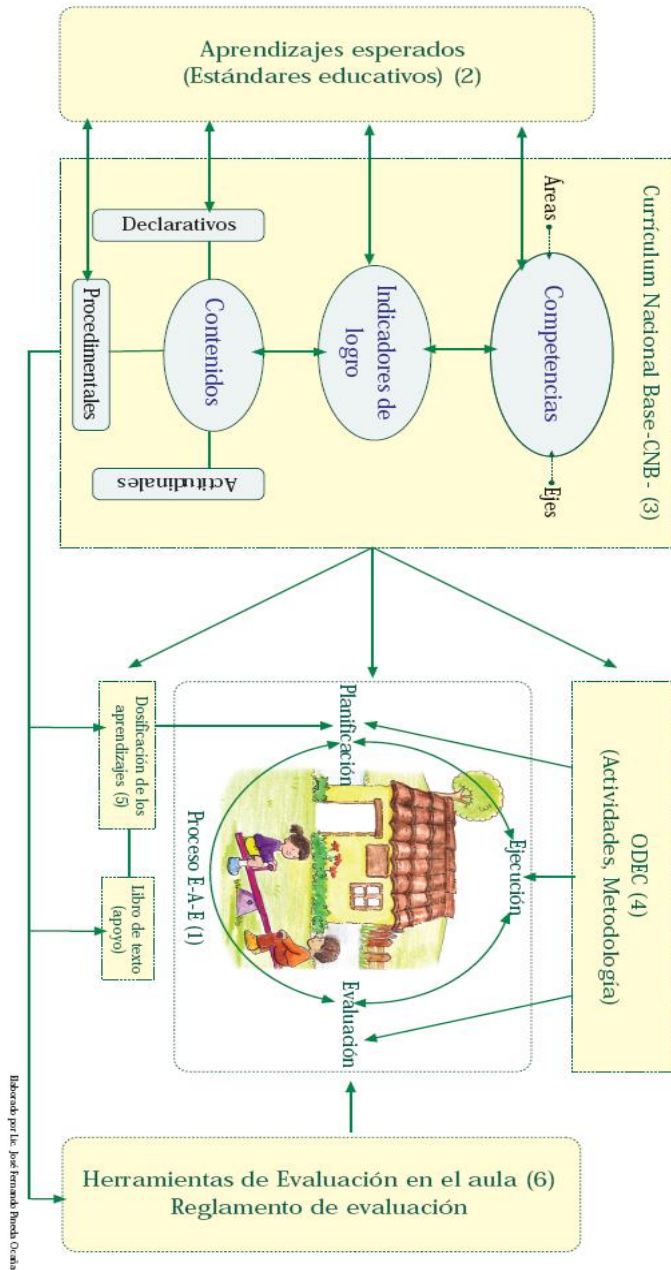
Aprendizajes esperados
(Estándares educativos) (2)

Currículum Nacional Base -CNB- (3)

Áreas

Ejes

Competencias

Indicadores de logro

Contenidos

Declarativos

Procedimentales

Actitudinales

ODEC (4)
(Actividades, Metodología)

Planificación

Ejecución

Evaluación

Proceso E-A-E (1)

Dosificación de los aprendizajes (5)

Libro de texto (apoyo)

Herramientas de Evaluación en el aula (6)
Reglamento de evaluación

Elaborado por Lic. José Fernando Pineda Ocaña